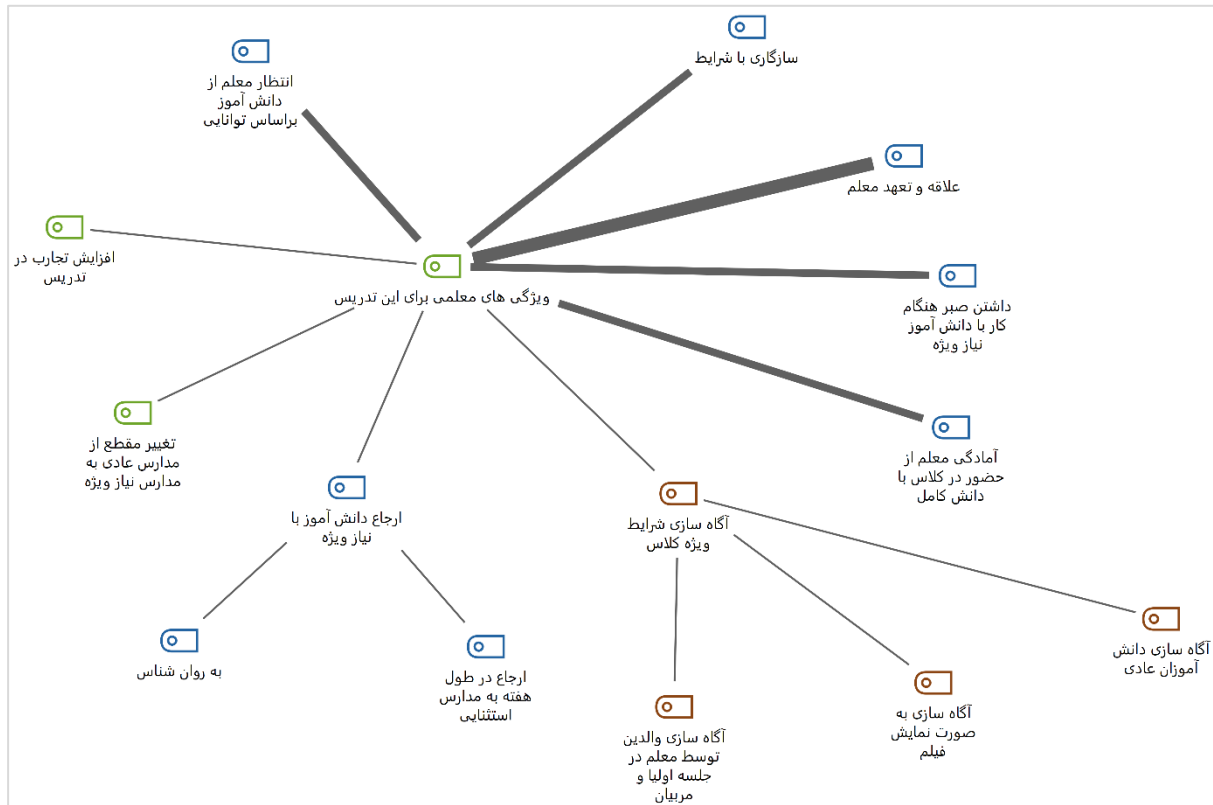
انتظار معلم از دانش آموز براساس توانایی

سازگاری با شرایط

علاقه و تعهد معلم

افزایش تجارب در تدریس

ویژگی های معلمی برای این تدریس

داشتن صبر هنگام کار با دانش آموز نیاز ویژه

تغییر مقطع از مدارس عادی به مدارس نیاز ویژه

آمادگی معلم از حضور در کلاس با دانش کامل

ارجاع دانش آموز با نیاز ویژه

آگاه سازی شرایط ویژه کلاس

آگاه سازی دانش آموزان عادی

به روان شناس

ارجاع در طول هفته به مدارس استثنایی

آگاه سازی به صورت نمایش فیلم

آگاه سازی والدین توسط معلم در جلسه اولیا و مربیان